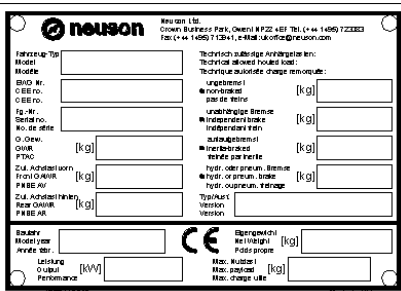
neuson

Neuson Ltd.
Crown Business Park, Owenil NP22 4EF Tel. (+44 1495) 723083
Fax (+44 1495) 713941, e-Mail: ukoffice@neuson.com

Fahrzeug-Typ
Model
Modèle

EWG Nr.
CEE no.
CEE no.

Fg.-Nr.
Serial no.
No. de série

G. Gew.
GVWR
PTAC
[kg]

Zul. Achslast vorn
Front GAWR
PNBE AV
[kg]

Zul. Achslast hinten
Rear GAWR
PNBE AR
[kg]

Technisch zulässige Anhängelasten:
Technical allowed hauled load:
Technique autorisée charge remorquée:

ungebremst
non-braked
pas de freins
[kg]

unabhängige Bremse
independent brake
indépendant frein
[kg]

auflaufgebremst
inertie-braked
freinée par inertie
[kg]

hydr. oder pneum. Bremse
hydr. or pneum. brake
hydr. ou pneum. freinage
[kg]

Typ/Ausf.
Version
Version

Baujahr
Model year
Année cbr.

CE

Eigengewicht
Net Weight
Poids propre
[kg]

Leistung
Output
Performance
[kW]

Max. Nutzlast
Max. payload
Max. charge utile
[kg]